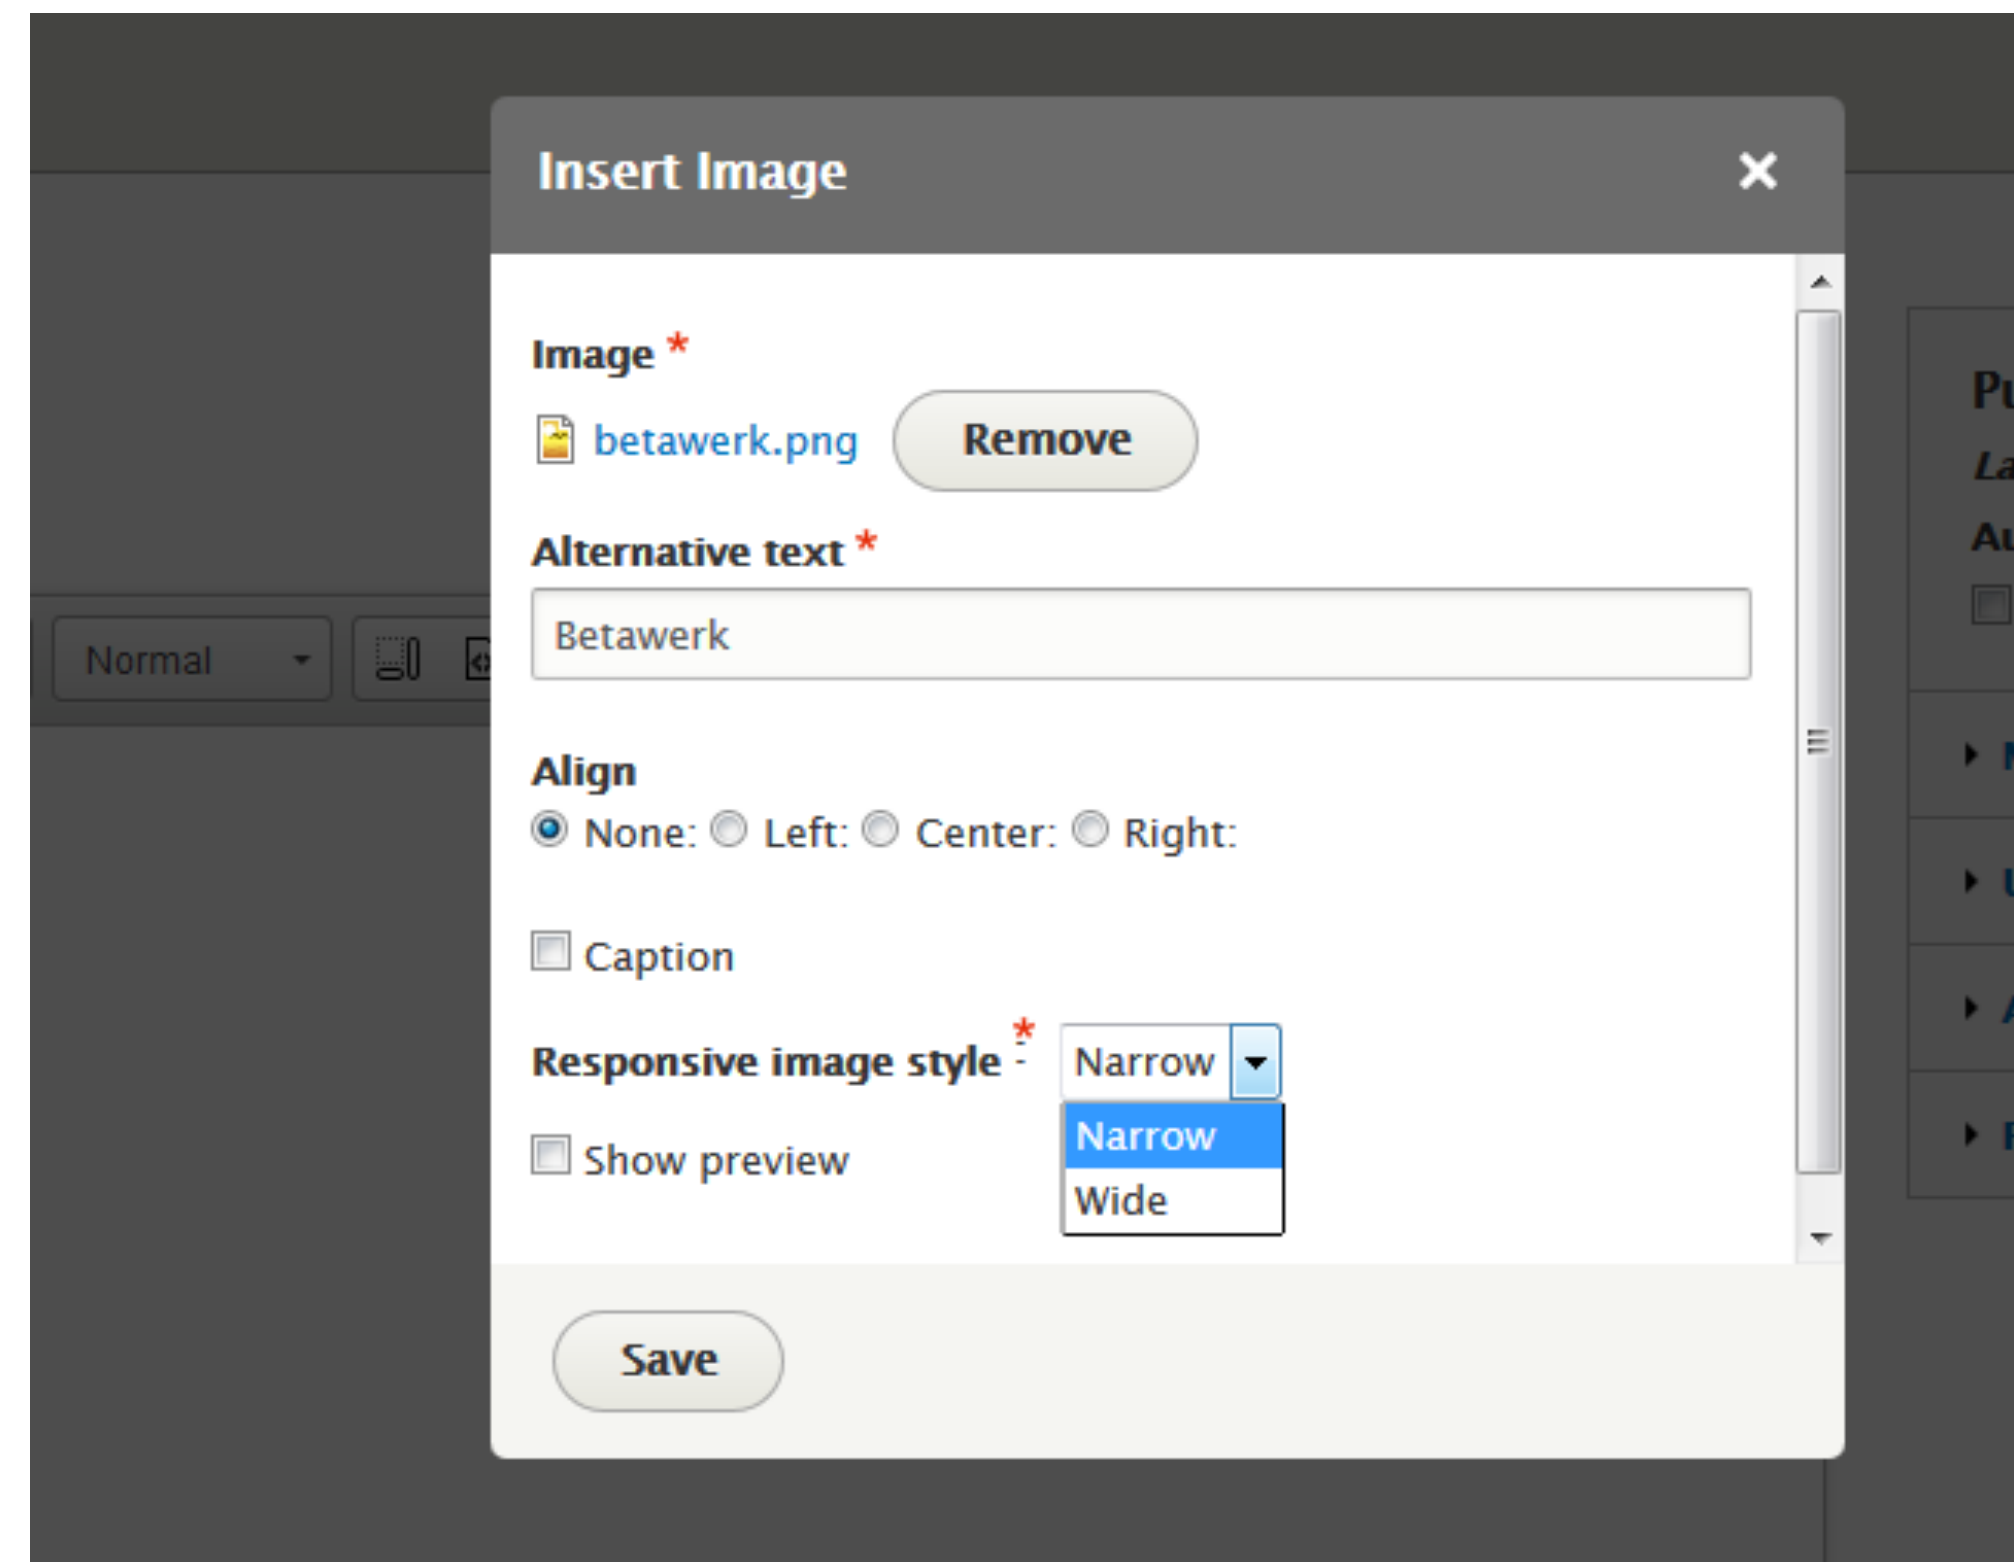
Normal

Insert Image ×

Image *

betawerk.png Remove

Alternative text *

Betawerk

Align

None: Left: Center: Right:

Caption

Responsive image style * Narrow

Narrow
Wide

Show preview

Save

Pu
La
Au